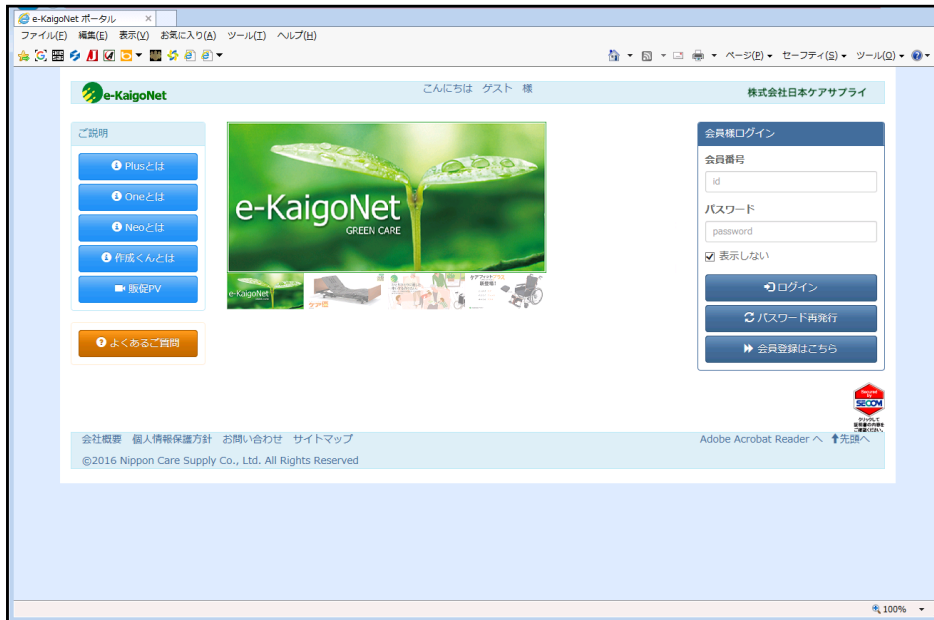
e-KaigoNet ポータル ×

ファイル(F) 編集(E) 表示(V) お気に入り(A) ツール(T) ヘルプ(H)

ページ(P) ▾ セーフティ(S) ▾ ツール(O) ▾

e-KaigoNet

こんにちは ゲスト 様

株式会社日本ケアサプライ

ご説明

Plusとは

Oneとは

Neoとは

作成くんとは

販促PV

よくあるご質問

e-KaigoNet
GREEN CARE

e-KaigoNet

ケア図

ケアフィット 新登場!

会員様ログイン

会員番号

id

パスワード

password

表示しない

ログイン

パスワード再発行

会員登録はこちら

SECOM

会社概要 個人情報保護方針 お問い合わせ サイトマップ

Adobe Acrobat Reader へ 先頭へ

©2016 Nippon Care Supply Co., Ltd. All Rights Reserved

100%